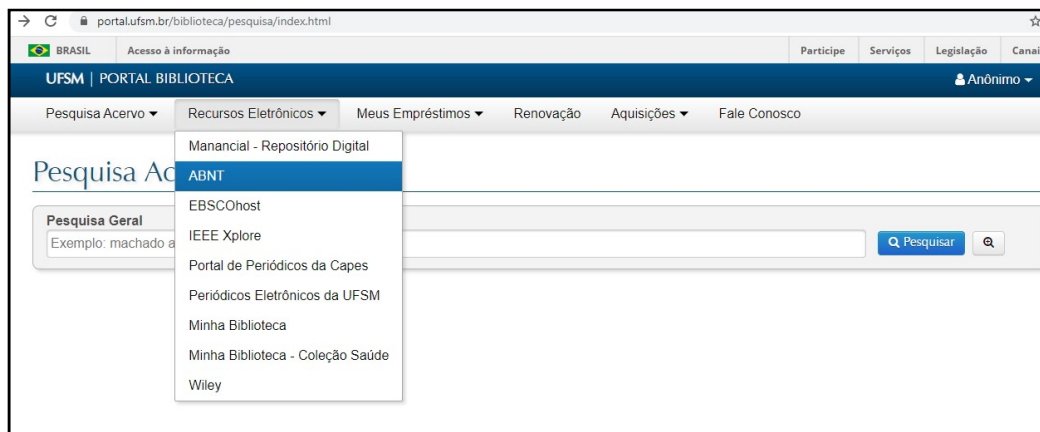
portal.ufsm.br/biblioteca/pesquisa/index.html

BRASIL Acesso à informação Participe Serviços Legislação Canai

UFSM | PORTAL BIBLIOTECA Anônimo

Pesquisa Acervo Recursos Eletrônicos Meus Empréstimos Renovação Aquisições Fale Conosco

Manancial - Repositório Digital
ABNT
EBSCOhost
IEEE Xplore
Portal de Periódicos da Capes
Periódicos Eletrônicos da UFSM
Minha Biblioteca
Minha Biblioteca - Coleção Saúde
Wiley

Pesquisa Ac

Pesquisa Geral
Exemplo: machado a

Pesquisar